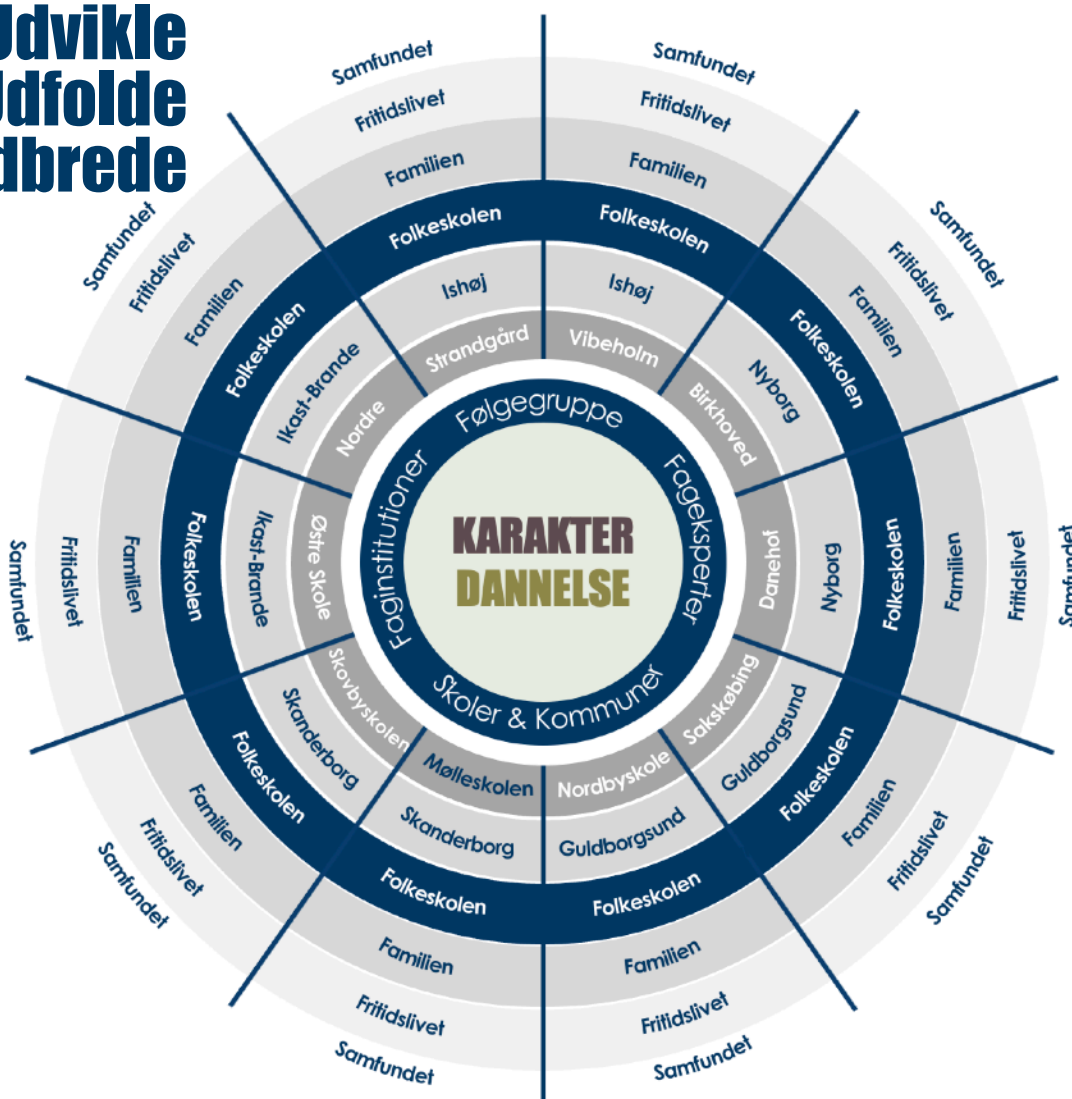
Udvikle
Udfolde
Udbrede

KARAKTER
DANNELSE

Følgegruppe
Fageksperter
Skoler & Kommuner
Faginstitutioner

Strandgård
Ishøj
Vibeholm
Ishøj
Birkhoved
Nyborg
Danehof
Nyborg
Sakskøbing
Guldborgsund
Nordbyskole
Guldborgsund
Mølleskolen
Skanderborg
Skovbyskolen
Skanderborg
Østre Skole
Ikast-Brande
Nordre
Ikast-Brande

Folkeskolen
Folkeskolen
Folkeskolen
Folkeskolen
Folkeskolen
Folkeskolen
Folkeskolen
Folkeskolen
Folkeskolen
Folkeskolen

Familien
Familien
Familien
Familien
Familien
Familien
Familien
Familien
Familien
Familien

Fritidslivet
Fritidslivet
Fritidslivet
Fritidslivet
Fritidslivet
Fritidslivet
Fritidslivet
Fritidslivet
Fritidslivet
Fritidslivet

Samfundet
Samfundet
Samfundet
Samfundet
Samfundet
Samfundet
Samfundet
Samfundet
Samfundet
Samfundet